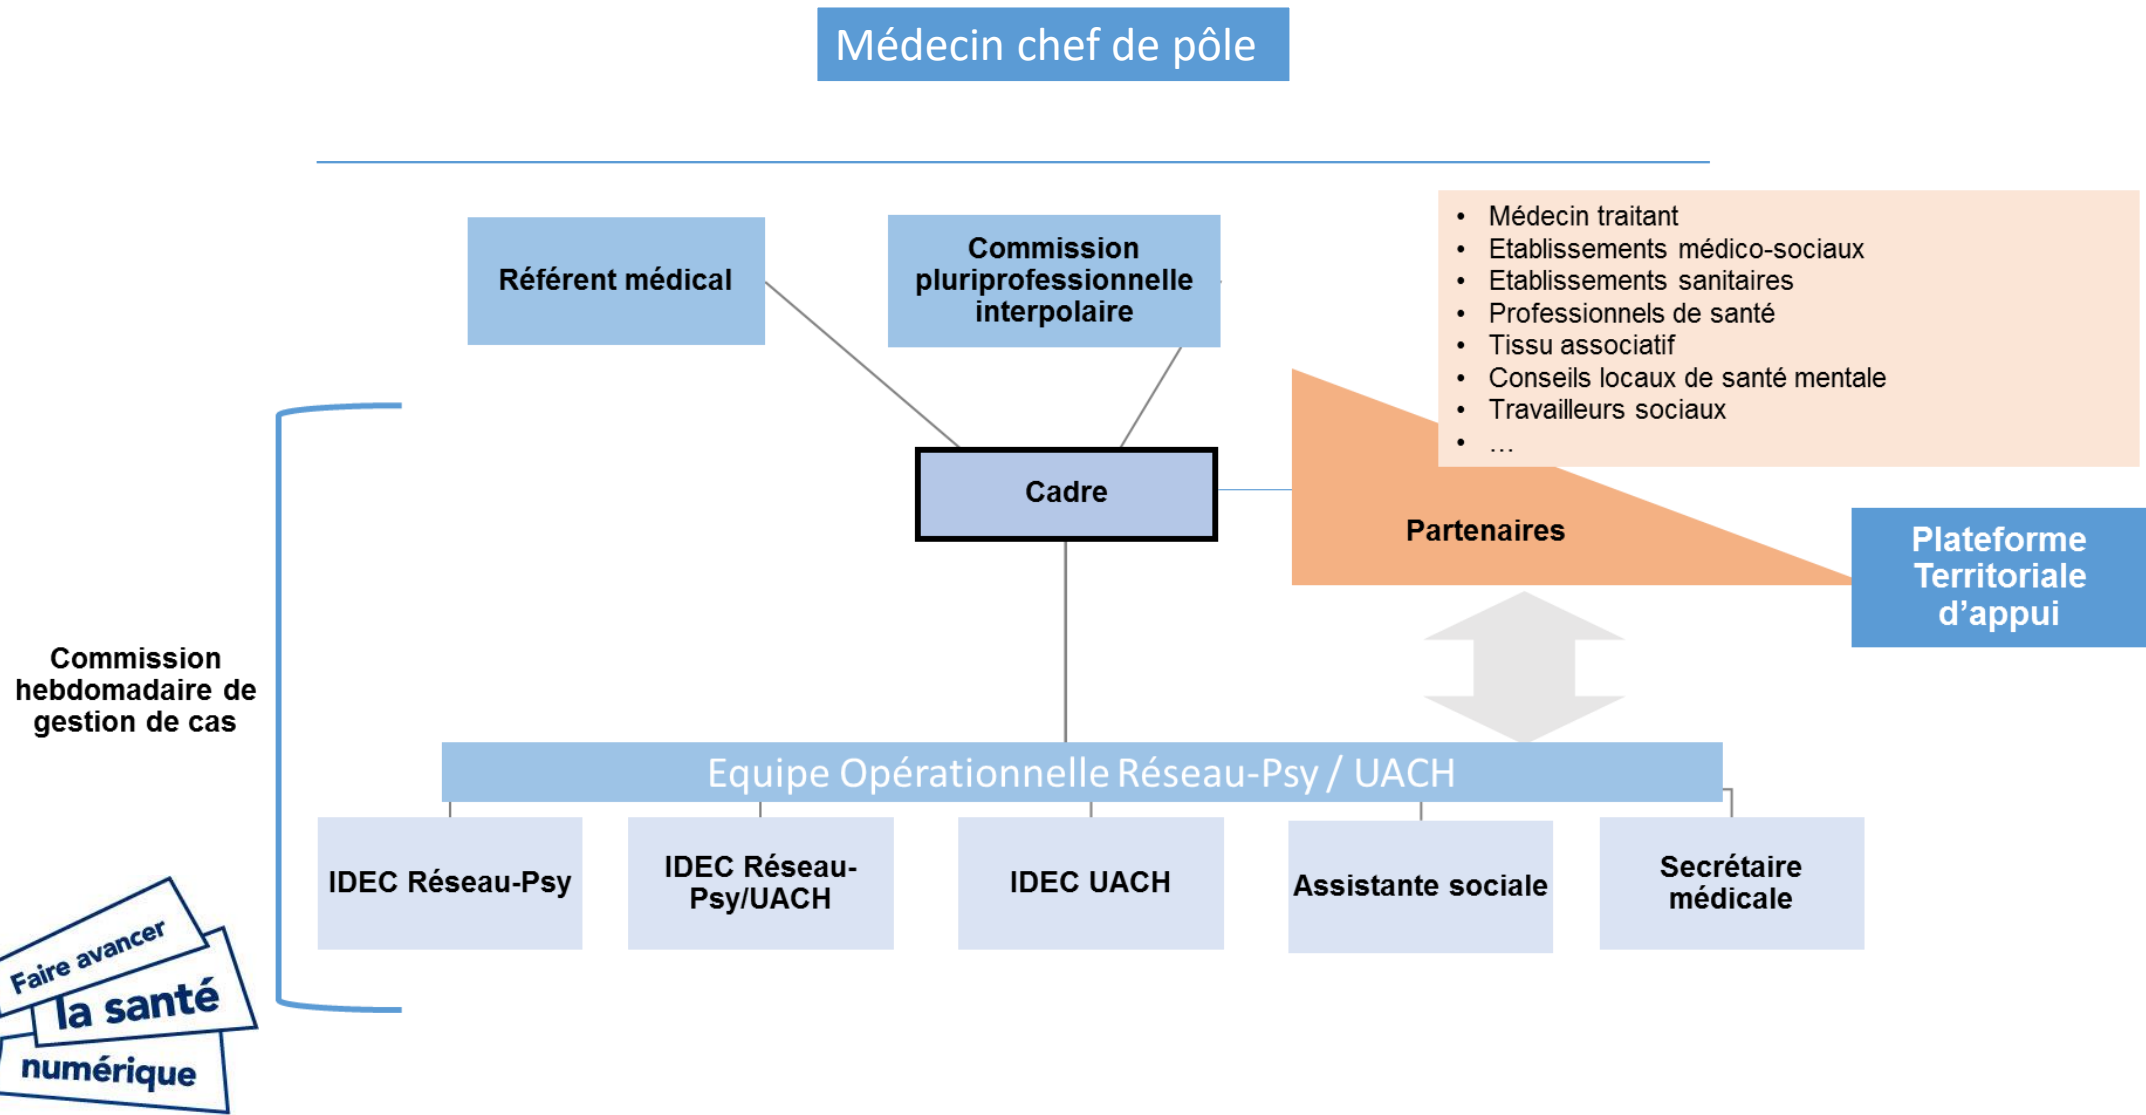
Médecin chef de pôle

Référent médical

Commission pluriprofessionnelle interpolaire

- Médecin traitant
- Etablissements médico-sociaux
- Etablissements sanitaires
- Professionnels de santé
- Tissu associatif
- Conseils locaux de santé mentale
- Travailleurs sociaux
- …

Cadre

Partenaires

Plateforme Territoriale d'appui

Commission hebdomadaire de gestion de cas

Equipe Opérationnelle Réseau-Psy / UACH

IDEC Réseau-Psy

IDEC Réseau-Psy/UACH

IDEC UACH

Assistante sociale

Secrétaire médicale

Faire avancer la santé numérique